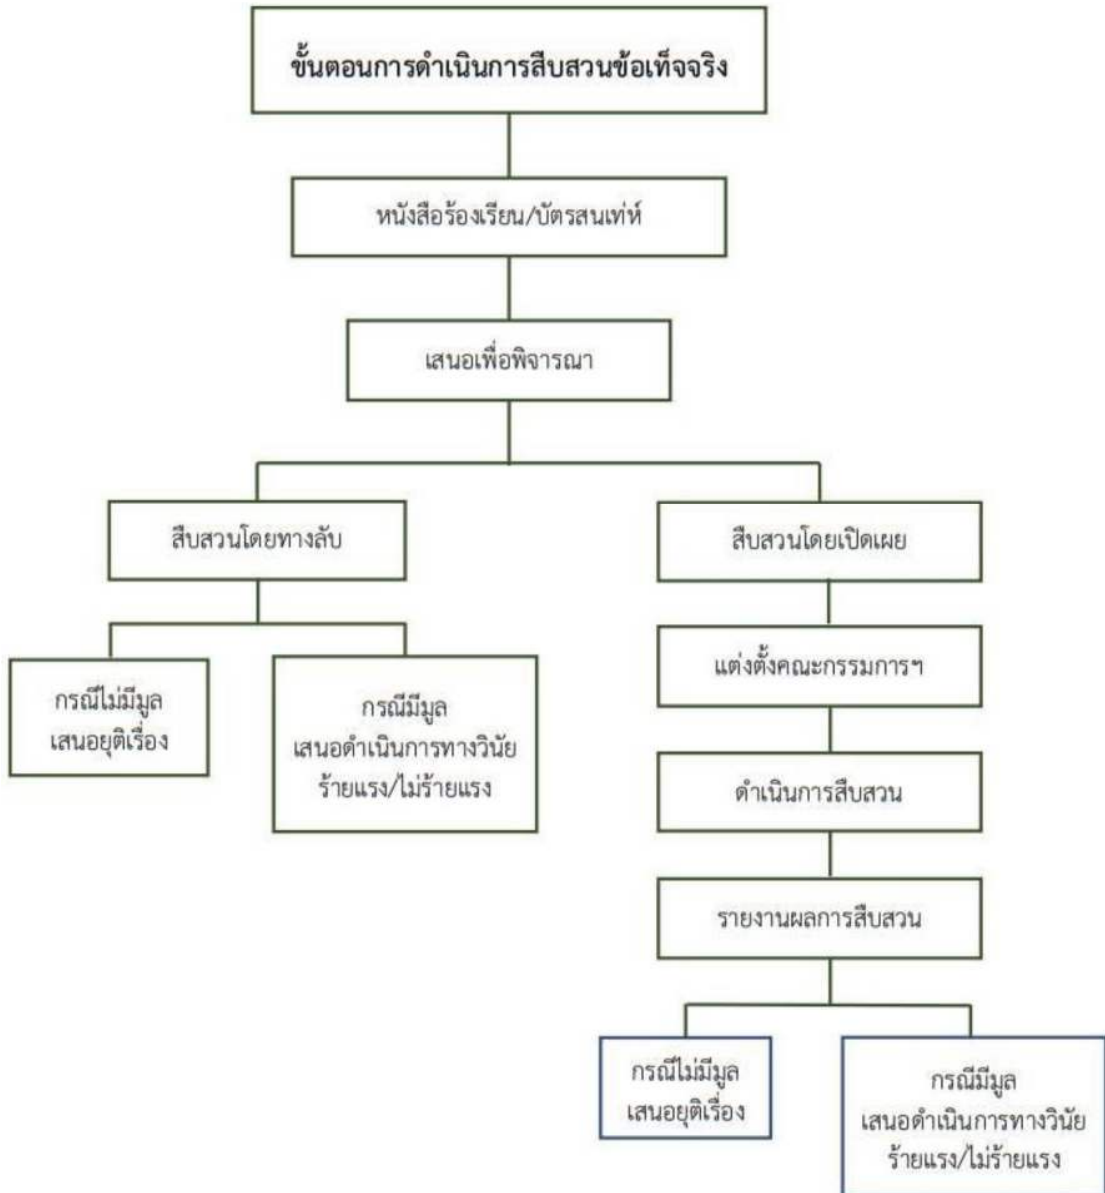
ขั้นตอนการดำเนินการสืบสวนข้อเท็จจริง

หนังสือร้องเรียน/บัตรสนเท่ห์

เสนอเพื่อพิจารณา

สืบสวนโดยทางลับ

กรณีไม่มีมูล
เสนอยุติเรื่อง

กรณีมีมูล
เสนอดำเนินการทางวินัย
ร้ายแรง/ไม่ร้ายแรง

สืบสวนโดยเปิดเผย

แต่งตั้งคณะกรรมการฯ

ดำเนินการสืบสวน

รายงานผลการสืบสวน

กรณีไม่มีมูล
เสนอยุติเรื่อง

กรณีมีมูล
เสนอดำเนินการทางวินัย
ร้ายแรง/ไม่ร้ายแรง